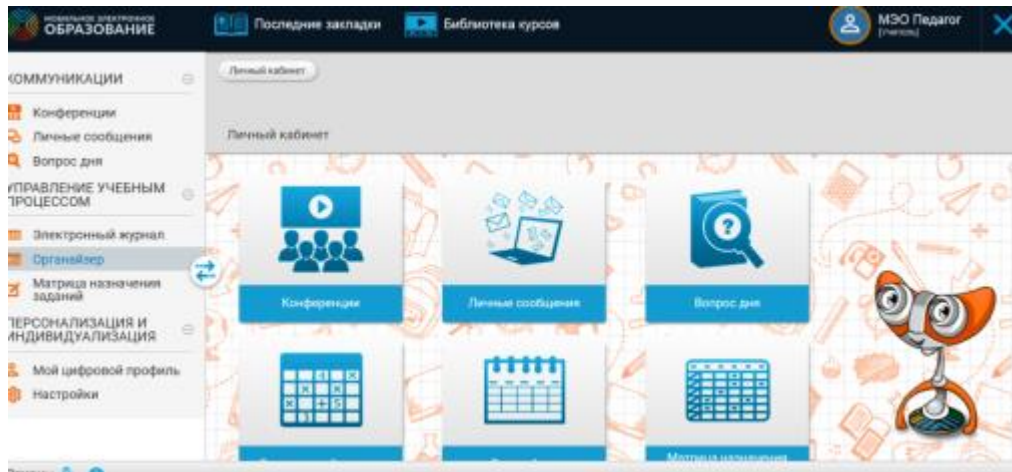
МОБИЛЬНОЕ ЭЛЕКТРОННОЕ ОБРАЗОВАНИЕ

Последние закладки

Библиотека курсов

МЭО Педагог
[Учитель]

КОММУНИКАЦИИ

Конференции

Личные сообщения

Вопрос дня

УПРАВЛЕНИЕ УЧЕБНЫМ ПРОЦЕССОМ

Электронный журнал

Органайзер

Матрица назначения заданий

ПЕРСОНАЛИЗАЦИЯ И ИНДИВИДУАЛИЗАЦИЯ

Мой цифровой профиль

Настройки

Личный кабинет

Личный кабинет

Конференции

Личные сообщения

Вопрос дня

Матрица назначения

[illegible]